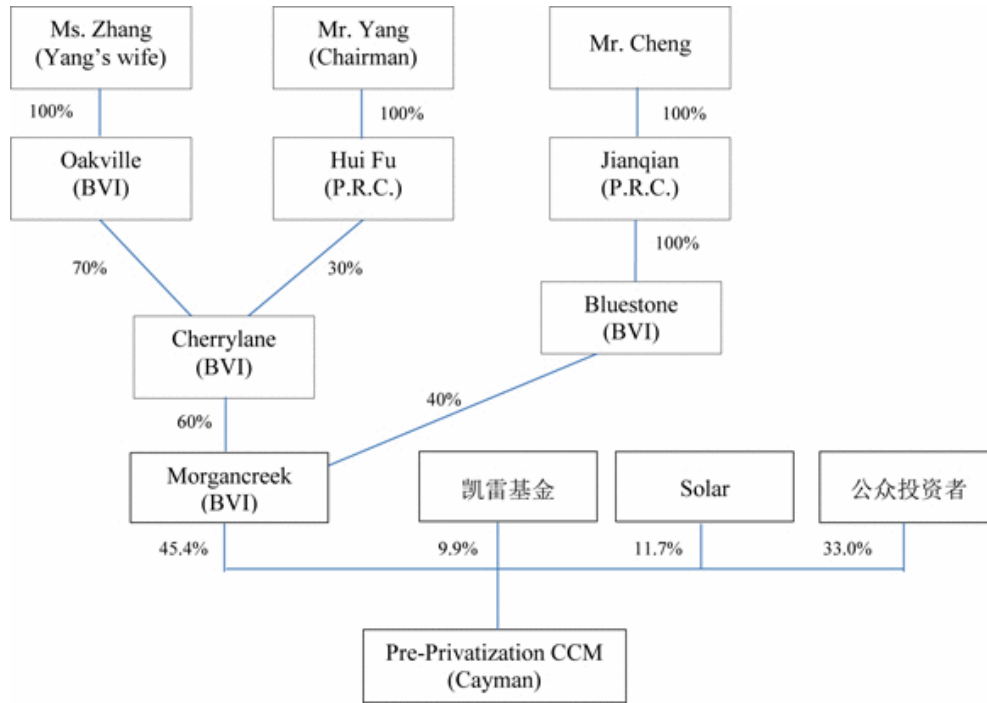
Ms. Zhang (Yang's wife)

Mr. Yang (Chairman)

Mr. Cheng

100%

100%

100%

Oakville (BVI)

Hui Fu (P.R.C.)

Jianqian (P.R.C.)

100%

70%

30%

Bluestone (BVI)

Cherrylane (BVI)

40%

60%

Morgancreek (BVI)

凯雷基金

Solar

公众投资者

45.4%

9.9%

11.7%

33.0%

Pre-Privatization CCM (Cayman)